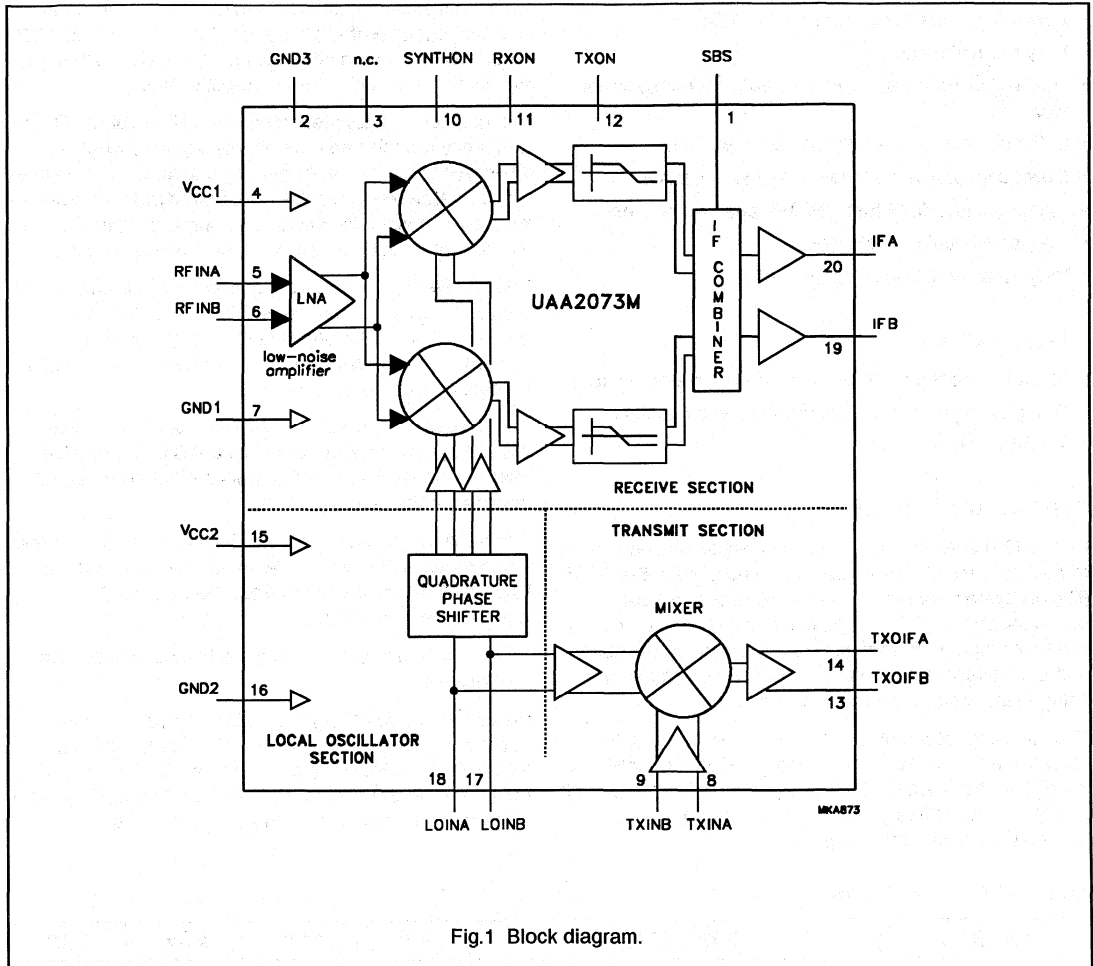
GND3 n.c. SYNTHON RXON TXON SBS

2 3 10 11 12 1

$V_{CC1}$ 4

RFINA 5

RFINB 6

LNA

low-noise amplifier

GND1 7

UAA2073M

IF COMBINER

IFA 20

IFB 19

RECEIVE SECTION

TRANSMIT SECTION

$V_{CC2}$ 15

QUADRATURE PHASE SHIFTER

MIXER

TXOIFA 14

TXOIFB 13

GND2 16

LOCAL OSCILLATOR SECTION

18 17 9 8

LOINA LOINB TXINB TXINA

MKA873

Fig.1 Block diagram.